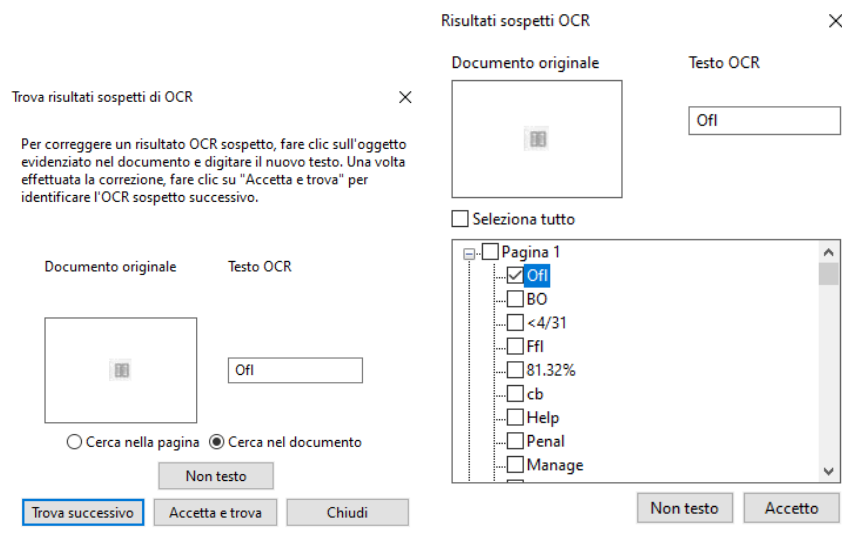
Trova risultati sospetti di OCR

Per correggere un risultato OCR sospetto, fare clic sull'oggetto evidenziato nel documento e digitare il nuovo testo. Una volta effettuata la correzione, fare clic su "Accetta e trova" per identificare l'OCR sospetto successivo.

Documento originale

Testo OCR

Ofl

Cerca nella pagina

Cerca nel documento

Non testo

Trova successivo

Accetta e trova

Chiudi

Risultati sospetti OCR

Documento originale

Testo OCR

Ofl

Seleziona tutto

Pagina 1

Ofl

BO

<4/31

Ffl

81.32%

cb

Help

Penal

Manage

Non testo

Accetto